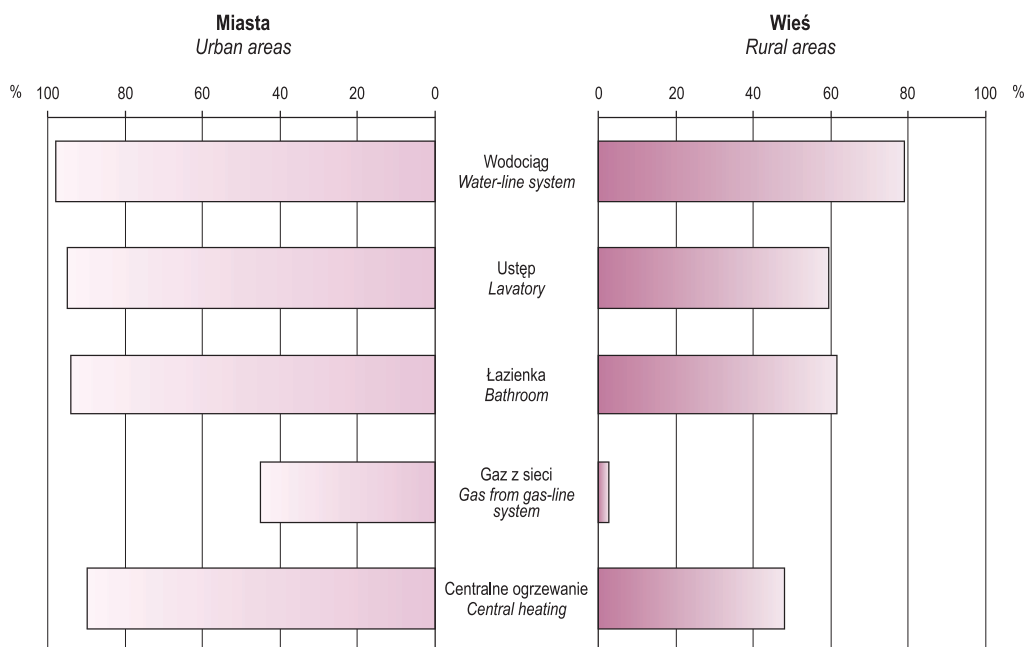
Miasta
Urban areas

Wieś
Rural areas

% 100 80 60 40 20 0

0 20 40 60 80 100 %

Wodociąg
Water-line system

Ustęp
Lavatory

Łazienka
Bathroom

Gaz z sieci
Gas from gas-line system

Centralne ogrzewanie
Central heating